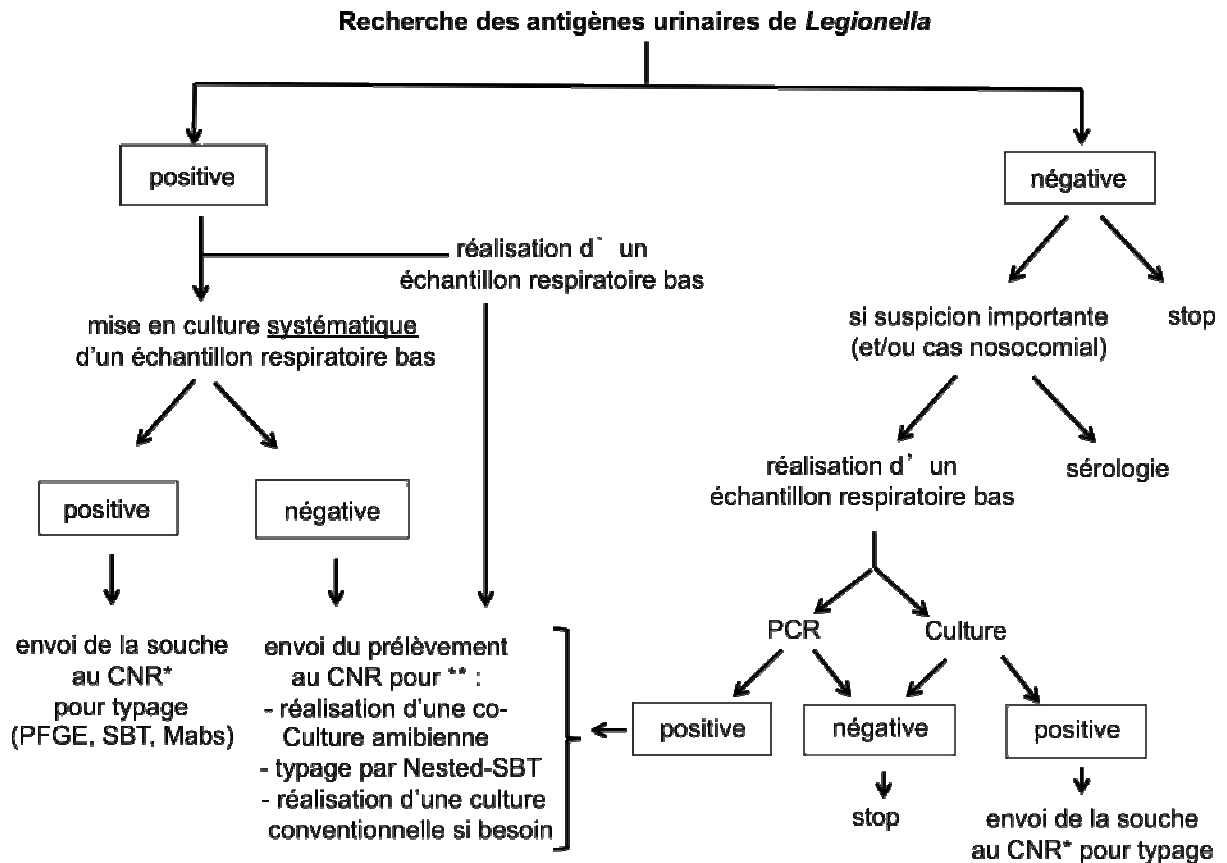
Recherche des antigènes urinaires de *Legionella*

positive

négative

réalisation d' un échantillon respiratoire bas

mise en culture systématique d'un échantillon respiratoire bas

si suspicion importante (et/ou cas nosocomial)

stop

positive

négative

réalisation d' un échantillon respiratoire bas

sérologie

envoi de la souche au CNR* pour typage (PFGE, SBT, Mabs)

envoi du prélèvement au CNR pour ** :
- réalisation d'une co-Culture amibienne
- typage par Nested-SBT
- réalisation d'une culture conventionnelle si besoin

PCR

Culture

positive

négative

positive

stop

envoi de la souche au CNR* pour typage